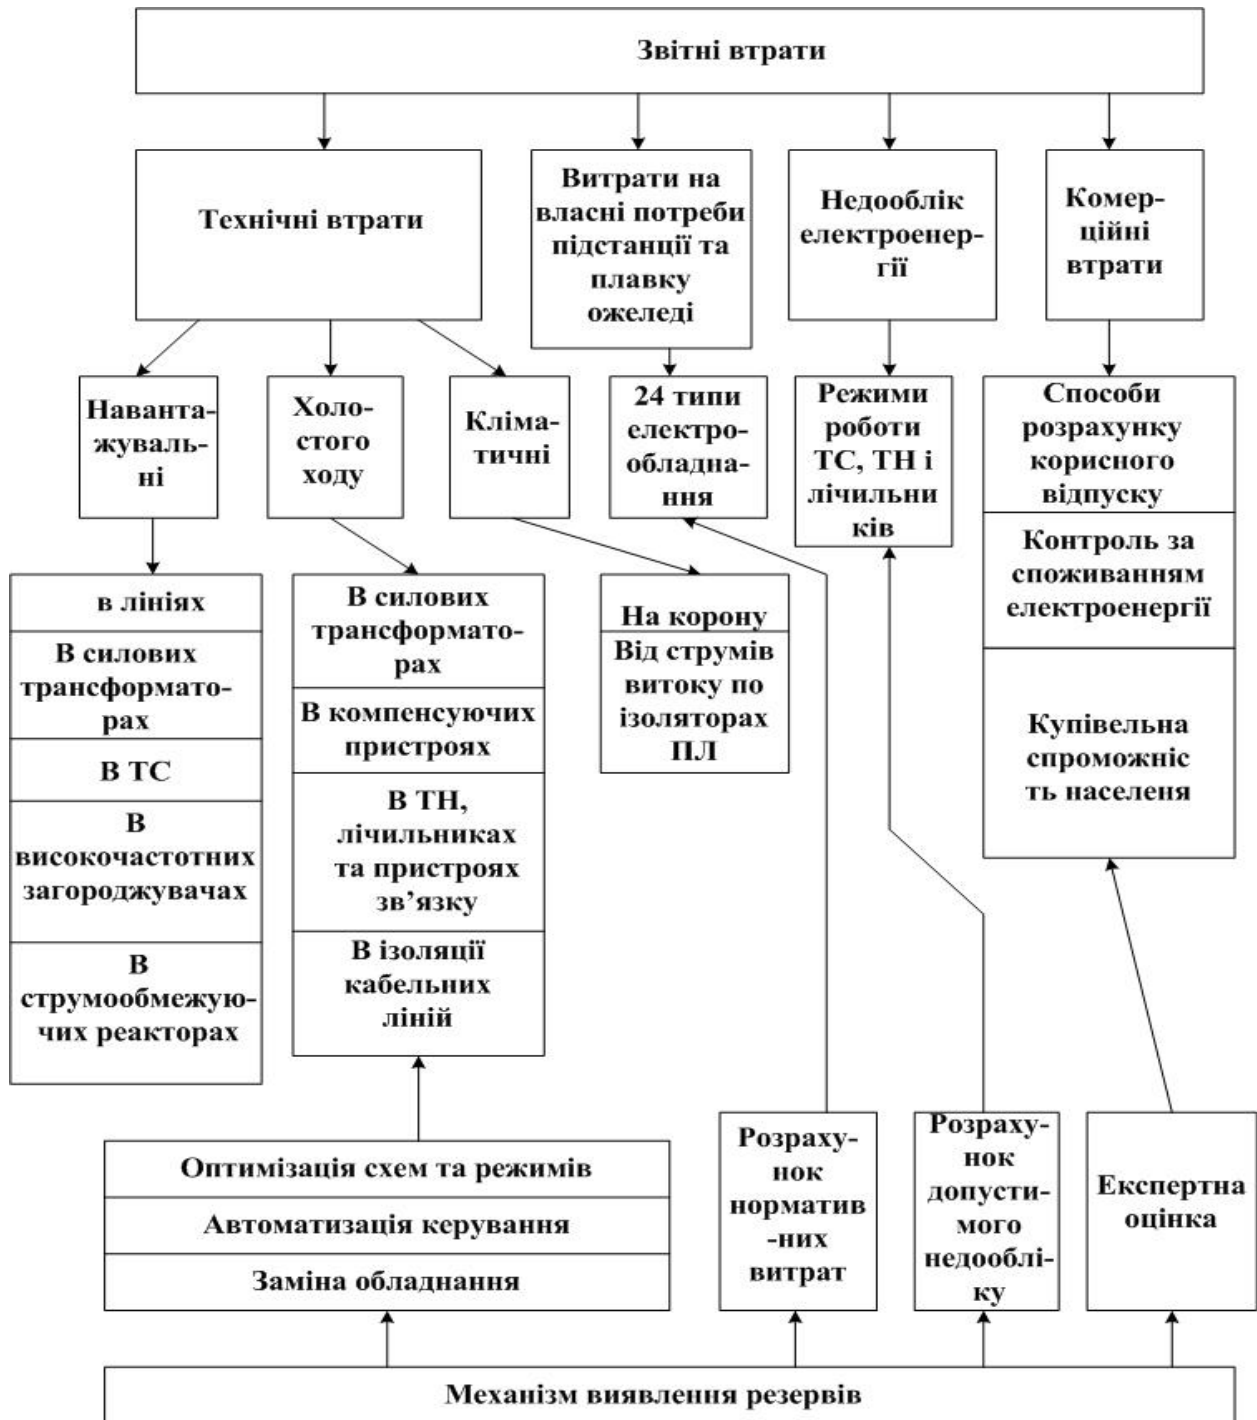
Звітні втрати

Технічні втрати

Витрати на власні потреби підстанції та плавку ожеледі

Недооблік електроенергії

Комерційні втрати

Навантажувальні

Холостого ходу

Кліматичні

24 типи електрообладнання

Режими роботи ТС, ТН і лічильників

Способи розрахунку корисного відпуску

Контроль за споживанням електроенергії

Купівельна спроможність населеня

в лініях

В силових трансформаторах

В ТС

В високочастотних загороджувачах

В струмообмежуючих реакторах

В силових трансформаторах

В компенсуючих пристроях

В ТН, лічильниках та пристроях зв'язку

В ізоляції кабельних ліній

На корону

Від струмів витоку по ізоляторах ПЛ

Оптимізація схем та режимів

Автоматизація керування

Заміна обладнання

Розрахунок норматив-них витрат

Розрахунок допустимого недообліку

Експертна оцінка

Механізм виявлення резервів